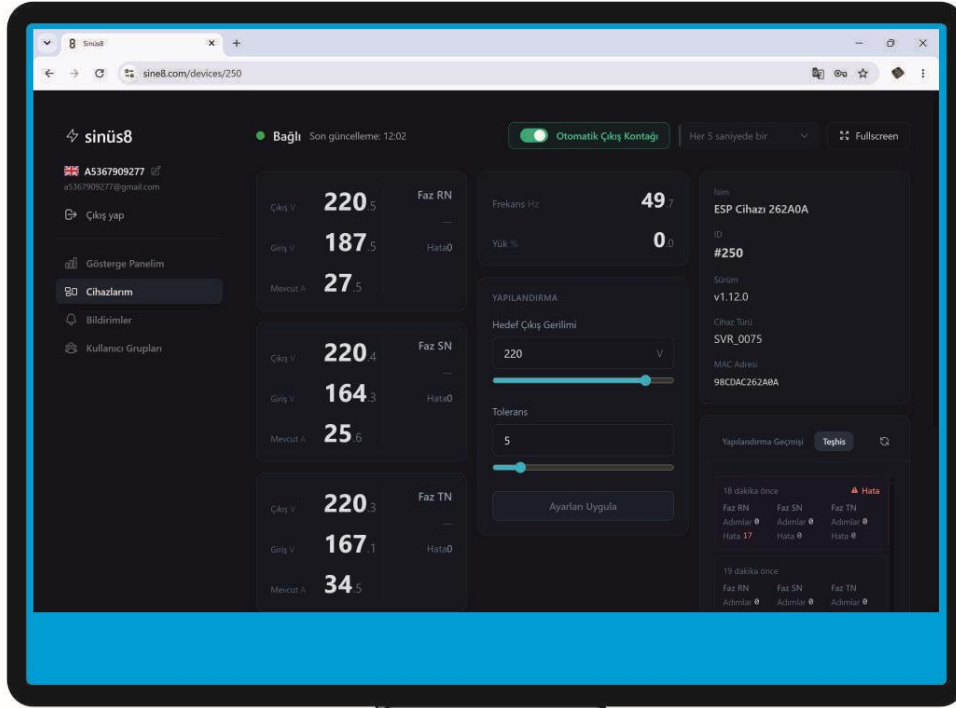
Sinüs8

sine8.com/devices/250

sinüs8

A5367909277
a5367909277@gmail.com

Çıkış yap

Gösterge Panelim

Cihazlarım

Bildirimler

Kullanıcı Grupları

Bağlı Son güncelleme: 12:02

Otomatik Çıkış Kontağı

Her 5 saniyede bir

Fullscreen

Çıkış V 220.5
Faz RN
—
Giriş V 187.5
Hata0
Mevcut A 27.5

Çıkış V 220.4
Faz SN
—
Giriş V 164.3
Hata0
Mevcut A 25.6

Çıkış V 220.3
Faz TN
—
Giriş V 167.1
Hata0
Mevcut A 34.5

Frekans Hz 49.7

Yük % 0.0

YAPILANDIRMA

Hedef Çıkış Gerilimi

220 V

Tolerans

5

Ayarları Uygula

İsim
ESP Cihazı 262A0A

ID
#250

Sürüm
v1.12.0

Cihaz Türü
SVR_0075

MAC Adresi
98CDAC262A0A

Yapılandırma Geçmişi Teşhis

18 dakika önce Hata
Faz RN Faz SN Faz TN
Adımlar 0 Adımlar 0 Adımlar 0
Hata 17 Hata 0 Hata 0

19 dakika önce
Faz RN Faz SN Faz TN
Adımlar 0 Adımlar 0 Adımlar 0